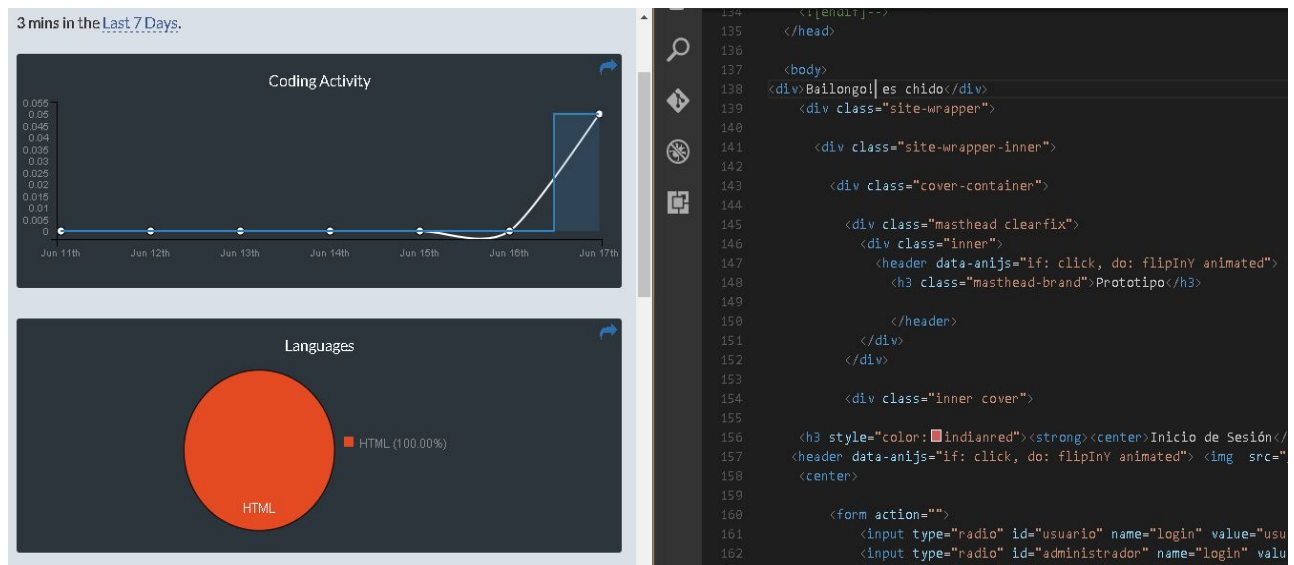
3 mins in the Last 7 Days.

Coding Activity

0.055
0.05
0.045
0.04
0.035
0.03
0.025
0.02
0.015
0.01
0.005
0

Jun 11th Jun 12th Jun 13th Jun 14th Jun 15th Jun 16th Jun 17th

Languages

HTML (100.00%)

HTML

134 <![endif]-->
135 </head>
136
137 <body>
138 <div>Bailongo! es chido</div>
139 <div class="site-wrapper">
140
141 <div class="site-wrapper-inner">
142
143 <div class="cover-container">
144
145 <div class="masthead clearfix">
146 <div class="inner">
147 <header data-anijs="if: click, do: flipInY animated">
148 <h3 class="masthead-brand">Prototipo</h3>
149
150 </header>
151 </div>
152 </div>
153
154 <div class="inner cover">
155
156 <h3 style="color:indianred"><strong><center>Inicio de Sesión</
157 <header data-anijs="if: click, do: flipInY animated"> <img src="
158 <center>
159
160 <form action="">
161 <input type="radio" id="usuario" name="login" value="usu
162 <input type="radio" id="administrador" name="login" valu